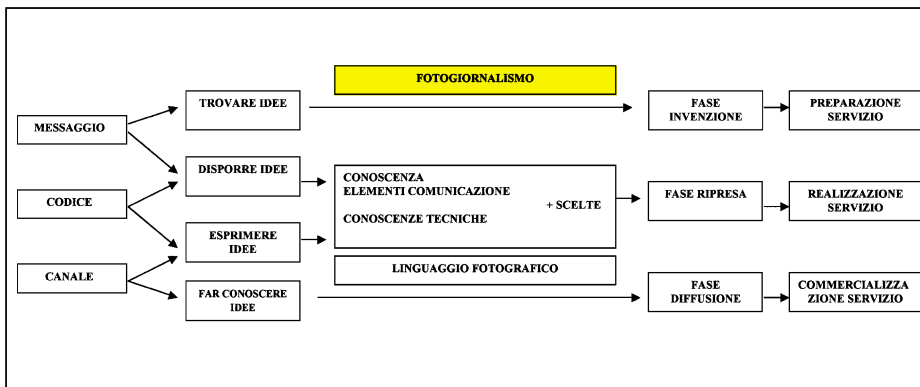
FOTOGIORNALISMO

MESSAGGIO

CODICE

CANALE

TROVARE IDEE

DISPORRE IDEE

ESPRIMERE IDEE

FAR CONOSCERE IDEE

CONOSCENZA
ELEMENTI COMUNICAZIONE

CONOSCENZE TECNICHE

+ SCELTE

LINGUAGGIO FOTOGRAFICO

FASE INVENZIONE

FASE RIPRESA

FASE DIFFUSIONE

PREPARAZIONE SERVIZIO

REALIZZAZIONE SERVIZIO

COMMERCIALIZZA ZIONE SERVIZIO